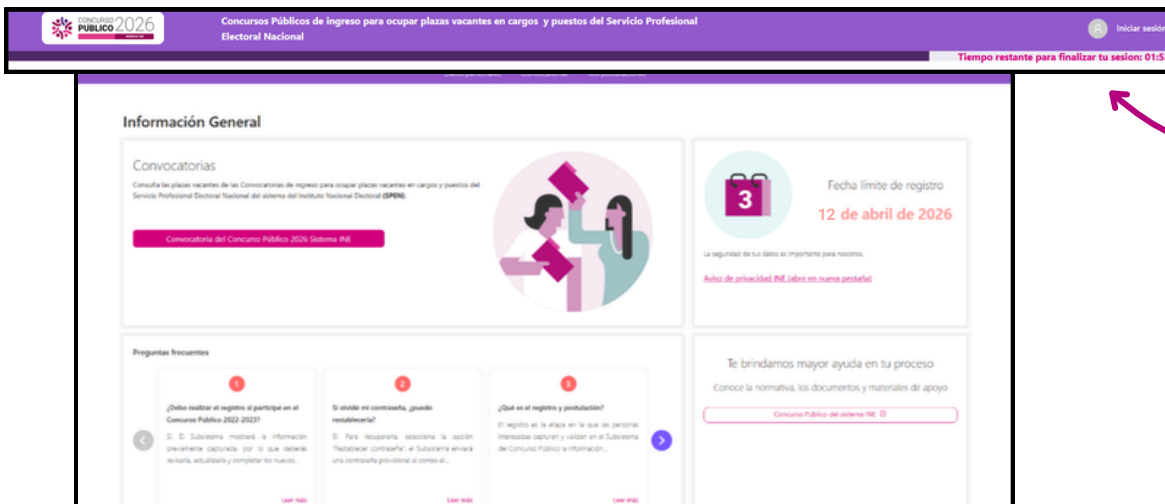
CONCURSO PÚBLICO 2026

Concursos Públicos de ingreso para ocupar plazas vacantes en cargos y puestos del Servicio Profesional Electoral Nacional

Iniciar sesión

Tiempo restante para finalizar tu sesion: 01:5

Información General

Convocatorias

Consulta las plazas vacantes de las Convocatorias de ingreso para ocupar plazas vacantes en cargos y puestos del Servicio Profesional Electoral Nacional del sistema del Instituto Nacional Electoral (SPEN).

Convocatoria del Concurso Público 2026 Sistema INE

3

Fecha límite de registro

12 de abril de 2026

La seguridad de tus datos es importante para nosotros.

Aviso de privacidad INE (abre en nueva pestaña)

Preguntas frecuentes

1

¿Debo realizar el registro si participé en el Concurso Público 2022-2023?

Sí. El Subsistema mostrará la información previamente capturada, por lo que deberás revisarla, actualizarla y completar los nuevos...

Leer más

2

Si olvidé mi contraseña, ¿puedo restablecerla?

Sí. Para recuperarla, selecciona la opción "Restablecer contraseña", el Subsistema enviará una contraseña provisional al correo el...

Leer más

3

¿Qué es el registro y postulación?

El registro es la etapa en la que las personas interesadas capturan y validan en el Subsistema del Concurso Público la información...

Leer más

Te brindamos mayor ayuda en tu proceso

Conoce la normativa, los documentos y materiales de apoyo

Concurso Público del sistema INE